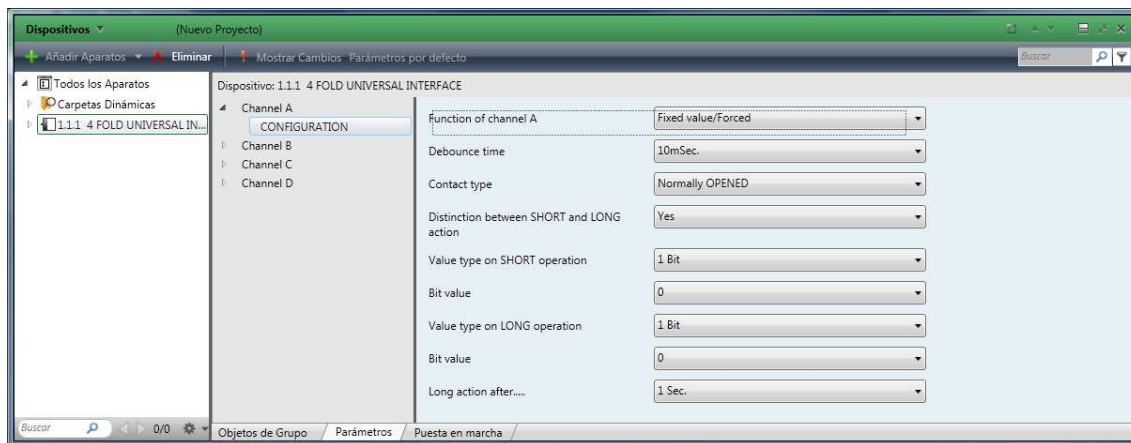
Dispositivos (Nuevo Proyecto)

Añadir Aparatos Eliminar Mostrar Cambios Parámetros por defecto Buscar

Todos los Aparatos
Carpetas Dinámicas
1.1.1 4 FOLD UNIVERSAL IN...

Dispositivo: 1.1.1 4 FOLD UNIVERSAL INTERFACE

Channel A
CONFIGURATION
Channel B
Channel C
Channel D

| | |
|---|---|
| Function of channel A | Fixed value/Forced |
| Debounce time | 10mSec. |
| Contact type | Normally OPENED |
| Distinction between SHORT and LONG action | Yes |
| Value type on SHORT operation | 1 Bit |
| Bit value | 0 |
| Value type on LONG operation | 1 Bit |
| Bit value | 0 |
| Long action after..... | 1 Sec. |

Buscar 0/0 Objetos de Grupo Parámetros Puesta en marcha